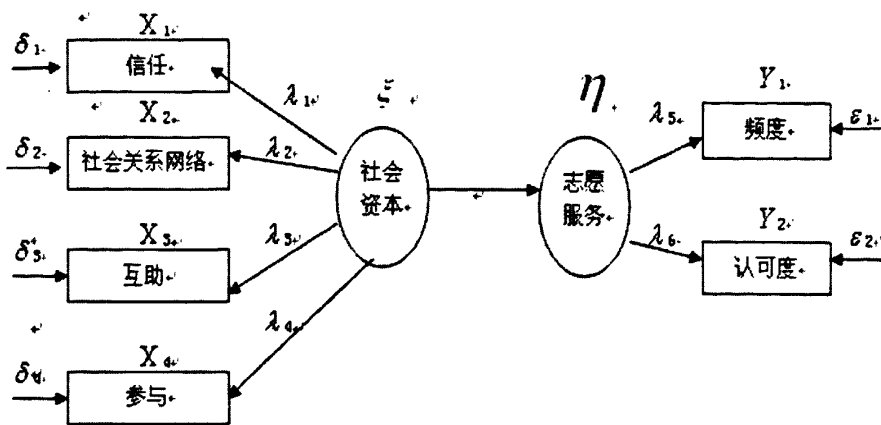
$X_1$
$\delta_1$
信任

$X_2$
$\delta_2$
社会关系网络

$X_3$
$\delta_3$
互助

$X_4$
$\delta_4$
参与

$\lambda_1$
$\lambda_2$
$\lambda_3$
$\lambda_4$

$\xi$
社会资本

$\eta$
志愿服务

$\lambda_5$
$\lambda_6$

$Y_1$
频度
$\varepsilon_1$

$Y_2$
认可度
$\varepsilon_2$